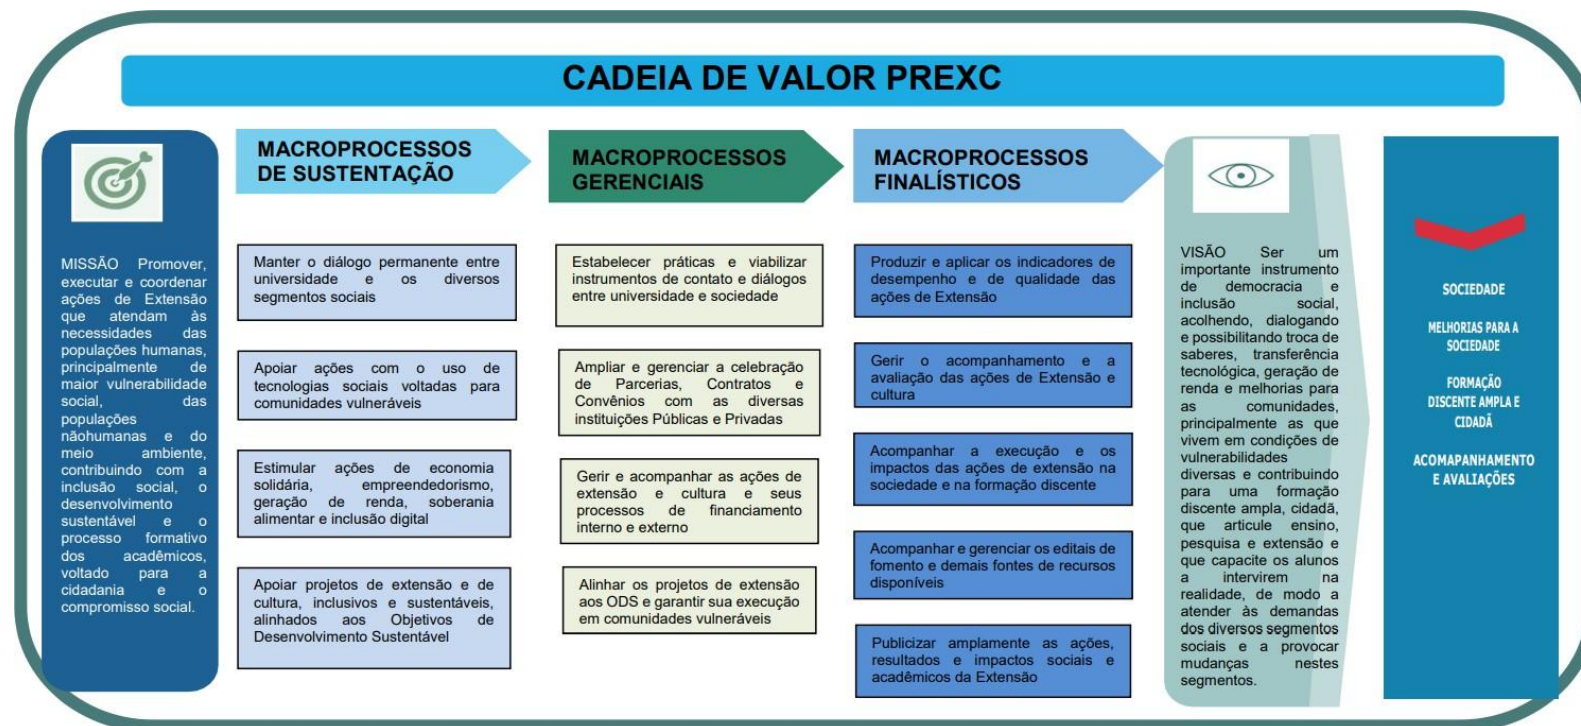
CADEIA DE VALOR PREXC

MISSÃO Promover, executar e coordenar ações de Extensão que atendam às necessidades das populações humanas, principalmente de maior vulnerabilidade social, das populações nãohumanas e do meio ambiente, contribuindo com a inclusão social, o desenvolvimento sustentável e o processo formativo dos acadêmicos, voltado para a cidadania e o compromisso social.

MACROPROCESSOS DE SUSTENTAÇÃO

Manter o diálogo permanente entre universidade e os diversos segmentos sociais

Apoiar ações com o uso de tecnologias sociais voltadas para comunidades vulneráveis

Estimular ações de economia solidária, empreendedorismo, geração de renda, soberania alimentar e inclusão digital

Apoiar projetos de extensão e de cultura, inclusivos e sustentáveis, alinhados aos Objetivos de Desenvolvimento Sustentável

MACROPROCESSOS GERENCIAIS

Estabelecer práticas e viabilizar instrumentos de contato e diálogos entre universidade e sociedade

Ampliar e gerenciar a celebração de Parcerias, Contratos e Convênios com as diversas instituições Públicas e Privadas

Gerir e acompanhar as ações de extensão e cultura e seus processos de financiamento interno e externo

Alinhar os projetos de extensão aos ODS e garantir sua execução em comunidades vulneráveis

MACROPROCESSOS FINALÍSTICOS

Produzir e aplicar os indicadores de desempenho e de qualidade das ações de Extensão

Gerir o acompanhamento e a avaliação das ações de Extensão e cultura

Acompanhar a execução e os impactos das ações de extensão na sociedade e na formação discente

Acompanhar e gerenciar os editais de fomento e demais fontes de recursos disponíveis

Publicizar amplamente as ações, resultados e impactos sociais e acadêmicos da Extensão

VISÃO Ser um importante instrumento de democracia e inclusão social, acolhendo, dialogando e possibilitando troca de saberes, transferência tecnológica, geração de renda e melhorias para as comunidades, principalmente as que vivem em condições de vulnerabilidades diversas e contribuindo para uma formação discente ampla, cidadã, que articule ensino, pesquisa e extensão e que capacite os alunos a intervirem na realidade, de modo a atender às demandas dos diversos segmentos sociais e a provocar mudanças nestes segmentos.

SOCIEDADE

MELHORIAS PARA A SOCIEDADE

FORMAÇÃO DISCENTE AMPLA E CIDADÃ

ACOMAPANHAMENTO E AVALIAÇÕES